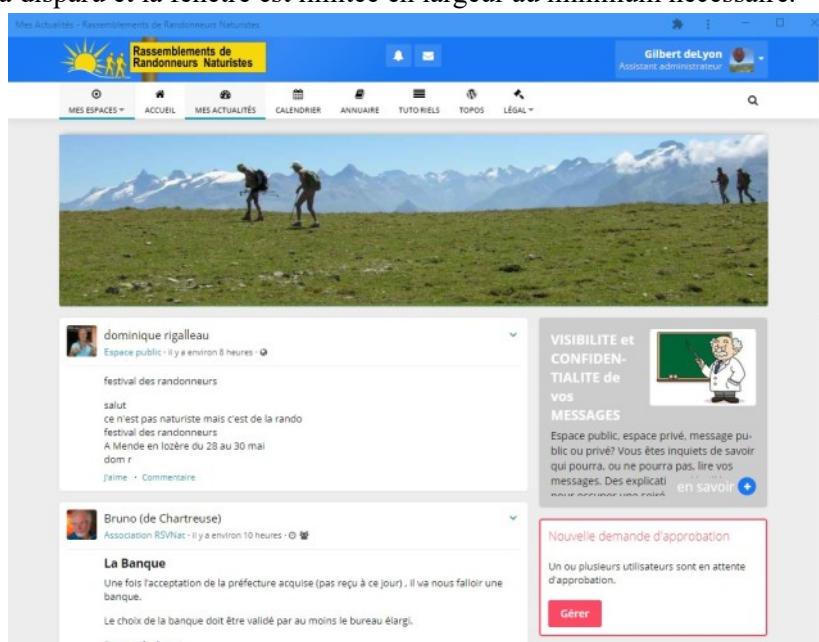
a disparu et la fenêtre est limitée en largeur au minimum nécessaire.

Mes Actualités - Rassemblements de Randonneurs Naturistes

Rassemblements de Randonneurs Naturistes

Gilbert deLyon
Assistant administrateur

MES ESPACES ▾ ACCUEIL MES ACTUALITÉS CALENDRIER ANNUAIRE TUTORIELS TOPOS LÉGAL ▾

dominique rigalleau
Espace public · Il y a environ 8 heures ·

festival des randonneurs

salut
ce n'est pas naturiste mais c'est de la rando
festival des randonneurs
A Mende en lozère du 28 au 30 mai
dom r

J'aime · Commentaire

VISIBILITE et CONFIDENTIALITE de vos MESSAGES

Espace public, espace privé, message public ou privé? Vous êtes inquiets de savoir qui pourra, ou ne pourra pas, lire vos messages. Des explicati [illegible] en savoir

Bruno (de Chartreuse)
Association RSVNat · Il y a environ 10 heures ·

La Banque

Une fois l'acceptation de la préfecture acquise (pas reçu à ce jour) , il va nous falloir une banque.

Le choix de la banque doit être validé par au moins le bureau élargi.

Nouvelle demande d'approbation

Un ou plusieurs utilisateurs sont en attente d'approbation.

Gérer